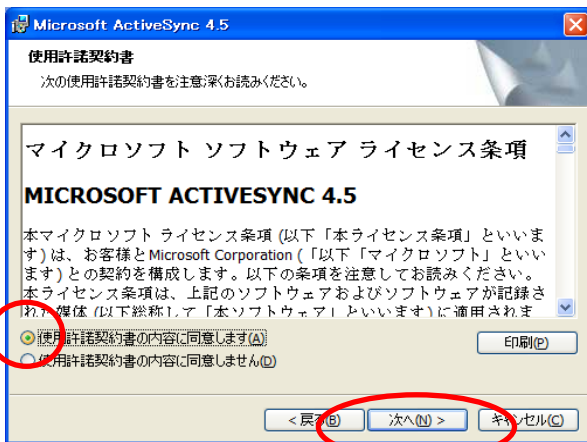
Microsoft ActiveSync 4.5

使用許諾契約書

次の使用許諾契約書を注意深くお読みください。

マイクロソフト ソフトウェア ライセンス条項

MICROSOFT ACTIVESYNC 4.5

本マイクロソフト ライセンス条項 (以下「本ライセンス条項」といいます) は、お客様と Microsoft Corporation (「以下「マイクロソフト」といいます) との契約を構成します。以下の条項を注意してお読みください。本ライセンス条項は、上記のソフトウェアおよびソフトウェアが記録された媒体 (以下総称して「本ソフトウェア」といいます) に適用されま

使用許諾契約書の内容に同意します(A)

使用許諾契約書の内容に同意しません(D)

印刷(P)

< 戻る(B)

次へ(N) >

キャンセル(C)